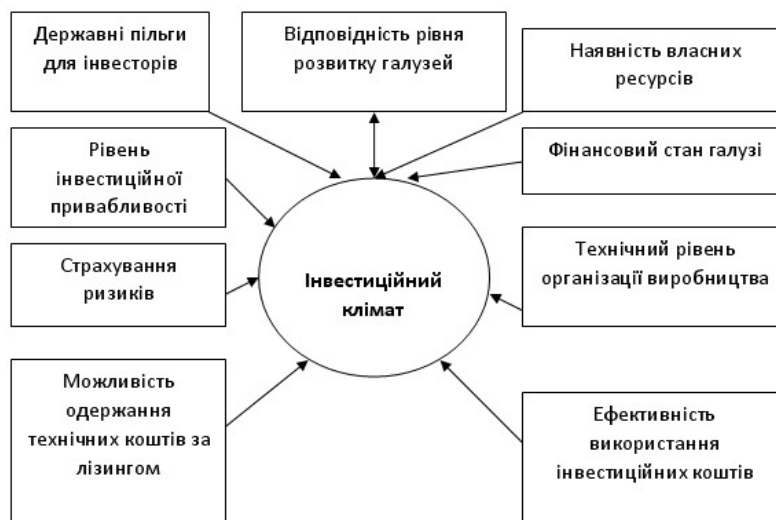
Державні пільги для інвесторів

Відповідність рівня розвитку галузей

Наявність власних ресурсів

Рівень інвестиційної привабливості

Фінансовий стан галузі

Страхування ризиків

Інвестиційний клімат

Технічний рівень організації виробництва

Можливість одержання технічних коштів за лізингом

Ефективність використання інвестиційних коштів